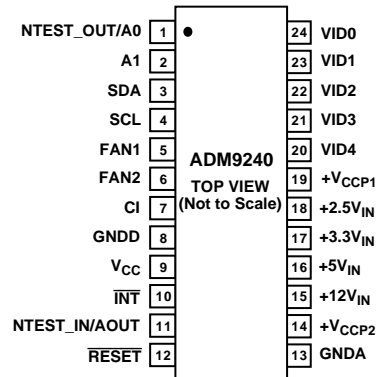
NTEST_OUT/A0 1
A1 2
SDA 3
SCL 4
FAN1 5
FAN2 6
CI 7
GNDD 8
$V_{CC}$ 9
$\overline{INT}$ 10
NTEST_IN/AOUT 11
$\overline{RESET}$ 12

ADM9240
TOP VIEW
(Not to Scale)

24 VID0
23 VID1
22 VID2
21 VID3
20 VID4
19 $+V_{CCP1}$
18 $+2.5V_{IN}$
17 $+3.3V_{IN}$
16 $+5V_{IN}$
15 $+12V_{IN}$
14 $+V_{CCP2}$
13 GNDA